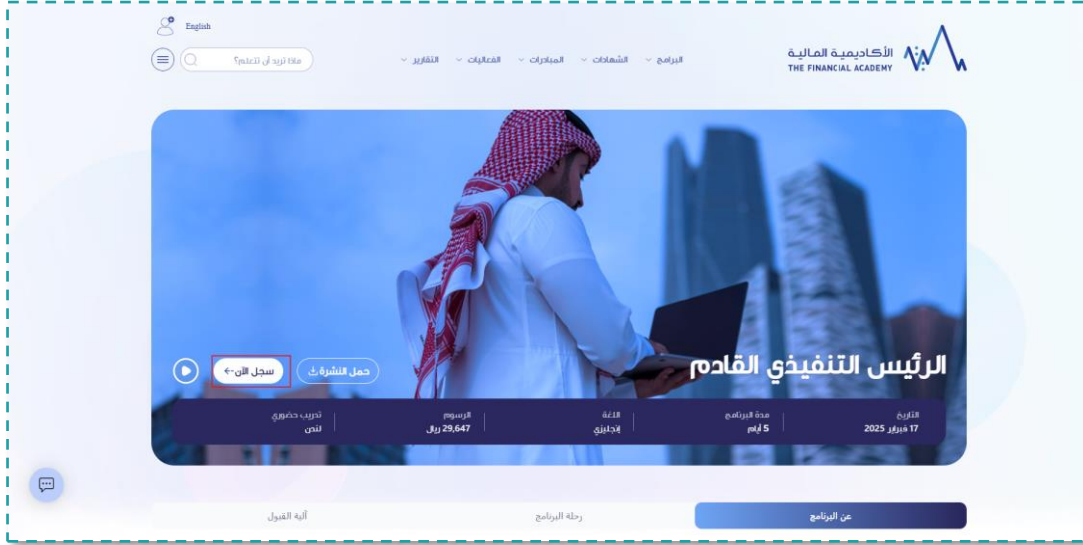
English

ماذا تريد أن تتعلم؟

البرامج الشهادات المبادرات الفعاليات التقارير

الأكاديمية المالية
THE FINANCIAL ACADEMY

الرئيس التنفيذي القادم

حمل النشرة

سجل الآن

| التاريخ | مدة البرنامج | اللغة | الرسوم | تدريب حضوري |
|---|---|---|---|---|
| 17 فبراير 2025 | 5 أيام | إنجليزي | 29,647 ريال | لندن |

عن البرنامج

رحلة البرنامج

آلية القبول